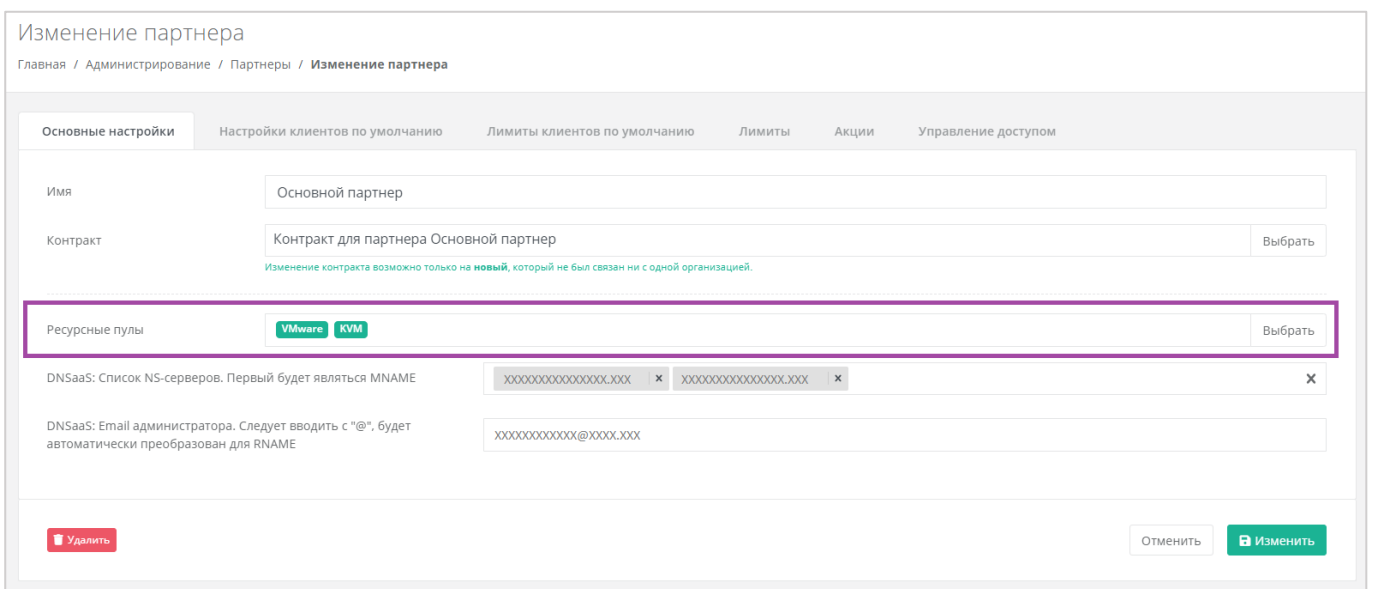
Изменение партнера

Главная / Администрирование / Партнеры / Изменение партнера

Основные настройки | Настройки клиентов по умолчанию | Лимиты клиентов по умолчанию | Лимиты | Акции | Управление доступом

Имя
Основной партнер

Контракт
Контракт для партнера Основной партнер
Выбрать
Изменение контракта возможно только на новый, который не был связан ни с одной организацией.

Ресурсные пулы
VMware KVM
Выбрать

DNSaaS: Список NS-серверов. Первый будет являться MNAME
XXXXXXXXXXXXXXXX.XXX × XXXXXXXXXXXXXXXX.XXX × ×

DNSaaS: Email администратора. Следует вводить с "@", будет автоматически преобразован для RNAME
XXXXXXXXXXXX@XXXX.XXX

Удалить

Отменить
Изменить